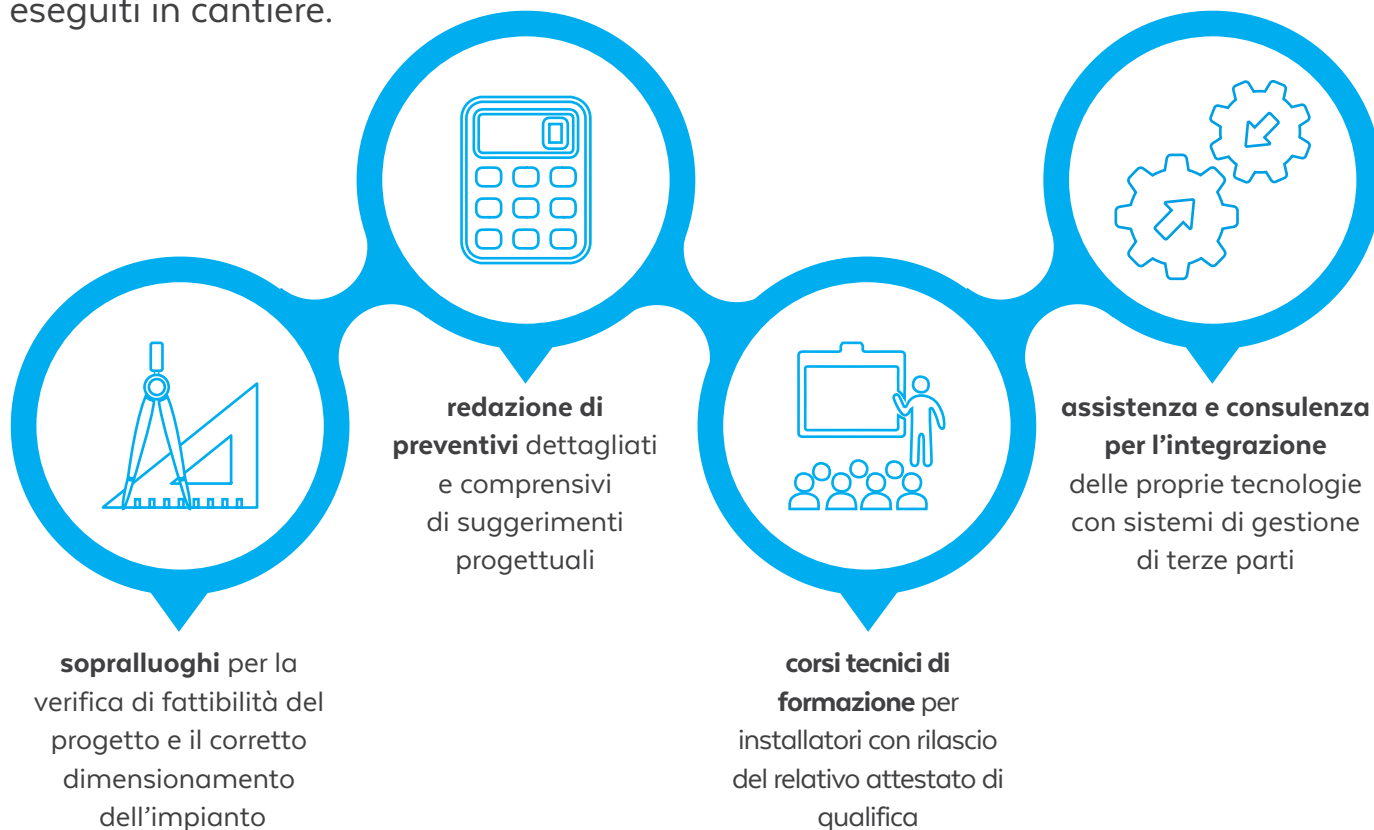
eseguiti in cantiere.

redazione di preventivi dettagliati e comprensivi di suggerimenti progettuali

assistenza e consulenza per l'integrazione delle proprie tecnologie con sistemi di gestione di terze parti

sopralluoghi per la verifica di fattibilità del progetto e il corretto dimensionamento dell'impianto

corsi tecnici di formazione per installatori con rilascio del relativo attestato di qualifica